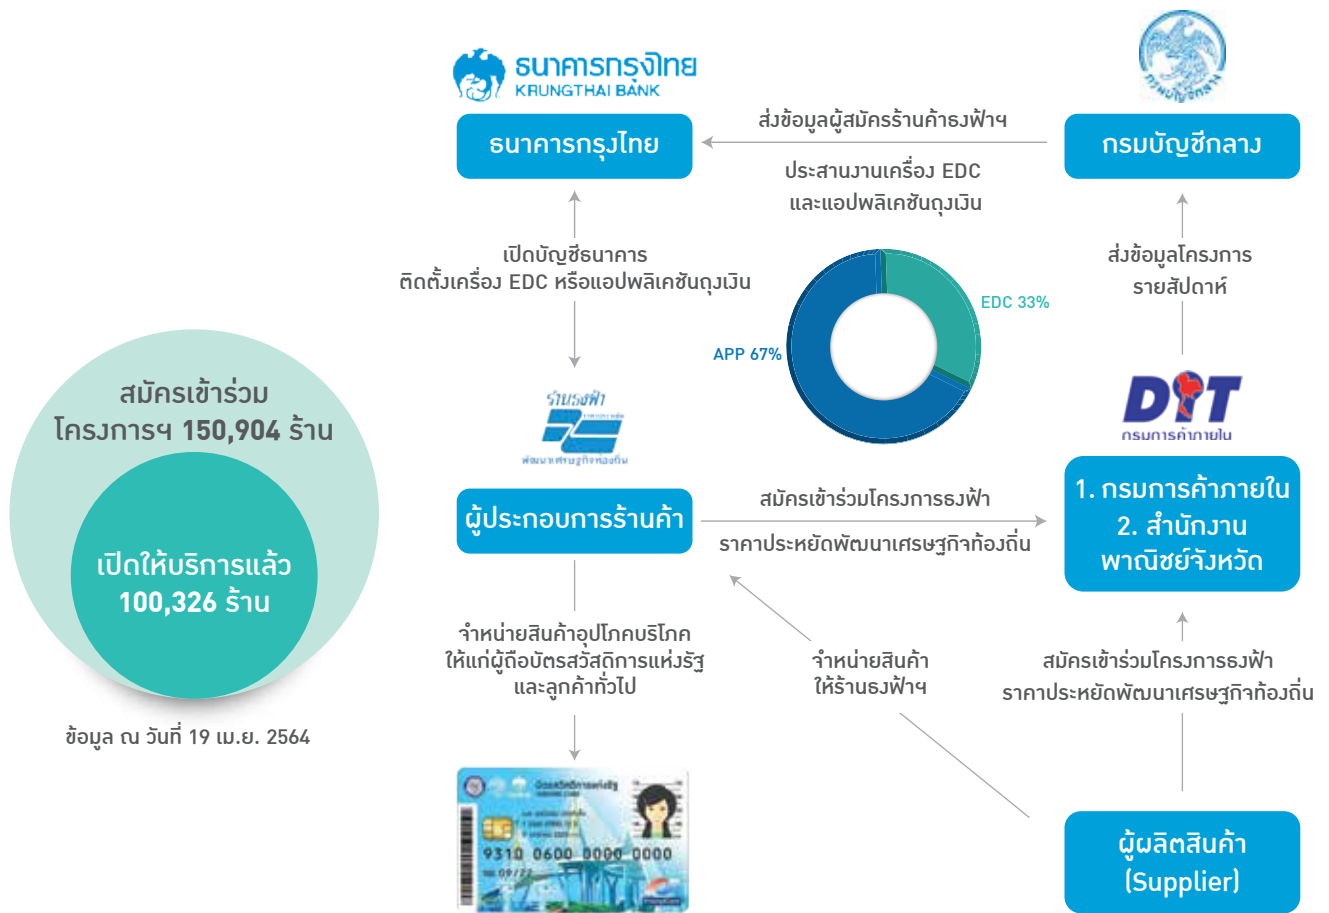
ธนาคารกรุงไทย
KRUNGTHAI BANK

ธนาคารกรุงไทย

ส่งข้อมูลผู้สมัครร้านค้าธงฟ้าฯ

กรมบัญชีกลาง

ประสานงานเครื่อง EDC และแอปพลิเคชันถุงเงิน

เปิดบัญชีธนาคาร ติดตั้งเครื่อง EDC หรือแอปพลิเคชันถุงเงิน

ส่งข้อมูลโครงการ รายสัปดาห์

EDC 33%

APP 67%

สมัครเข้าร่วม โครงการฯ 150,904 ร้าน

เปิดให้บริการแล้ว 100,326 ร้าน

ข้อมูล ณ วันที่ 19 เม.ย. 2564

ร้านธงฟ้า

พัฒนาเศรษฐกิจท้องถิ่น

DIT
กรมการค้าภายใน

ผู้ประกอบการร้านค้า

สมัครเข้าร่วมโครงการธงฟ้า

ราคาประหยัดพัฒนาเศรษฐกิจท้องถิ่น

1. กรมการค้าภายใน
2. สำนักงาน พาณิชย์จังหวัด

จำหน่ายสินค้าอุปโภคบริโภค ให้แก่ผู้ถือบัตรสวัสดิการแห่งรัฐ และลูกค้าทั่วไป

จำหน่ายสินค้า ให้ร้านธงฟ้าฯ

สมัครเข้าร่วมโครงการธงฟ้า ราคาประหยัดพัฒนาเศรษฐกิจท้องถิ่น

บัตรสวัสดิการแห่งรัฐ

9310 0600 0000 0000

ผู้ผลิตสินค้า (Supplier)